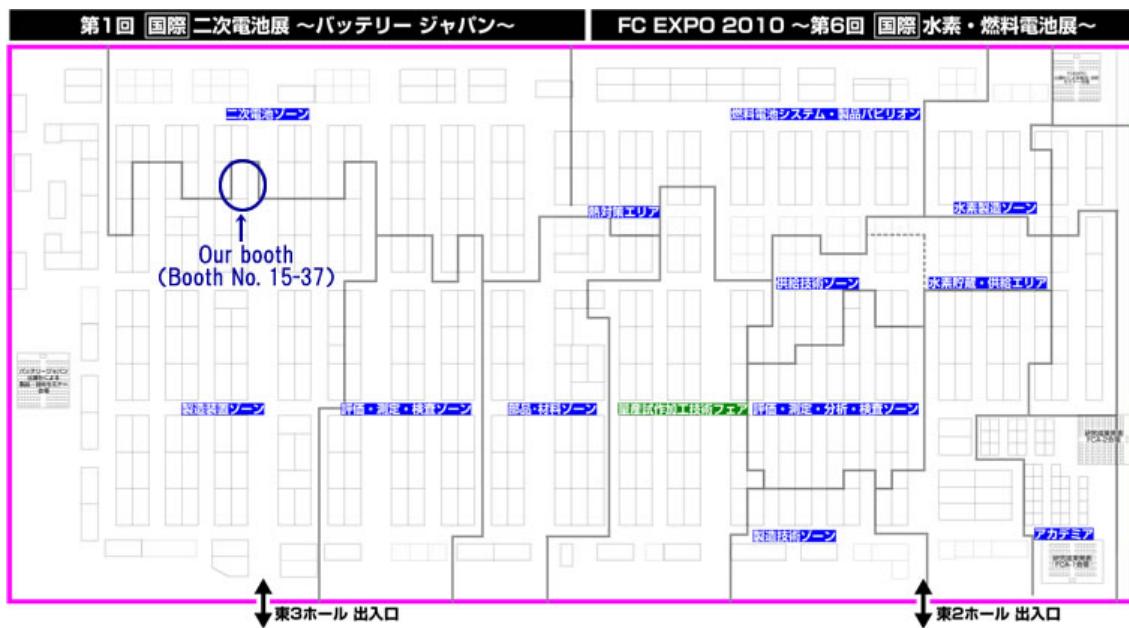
第1回 国際 二次電池展 ～バッテリー ジャパン～

FC EXPO 2010 ～第6回 国際 水素・燃料電池展～

二次電池ゾーン

燃料電池システム・製品パビリオン

Our booth
(Booth No. 15-37)

燃料電池エリア

水素製造ゾーン

供給技術ゾーン

水素貯蔵・供給エリア

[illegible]

製造装置ゾーン

評価・測定・検査ゾーン

部品・材料ゾーン

国産試作加工技術フェア

評価・測定・分析・検査ゾーン

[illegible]

製造技術ゾーン

アカデミア

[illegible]

東3ホール 出入口

東2ホール 出入口